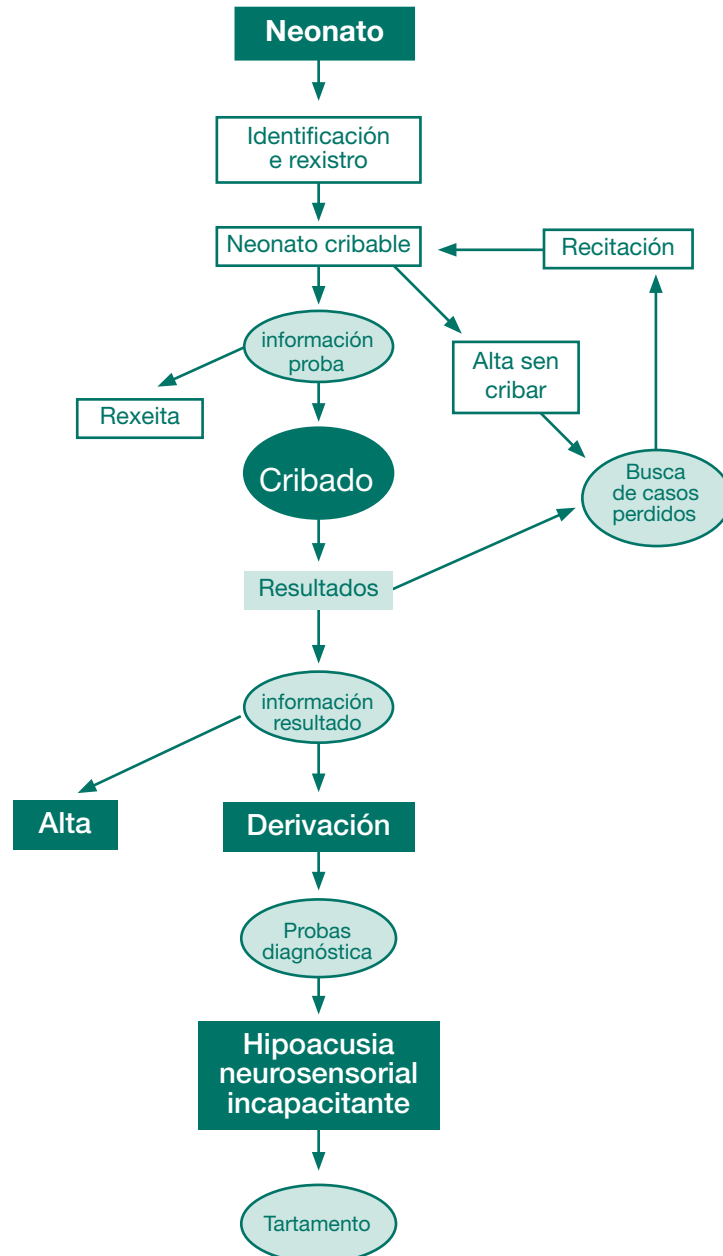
Neonato

Identificación e rexistro

Neonato cribable

Recitación

información proba

Alta sen cribar

Rexeita

Cribado

Busca de casos perdidos

Resultados

información resultado

Alta

Derivación

Probas diagnóstica

Hipoacusia neurosensorial incapacitante

Tartamento